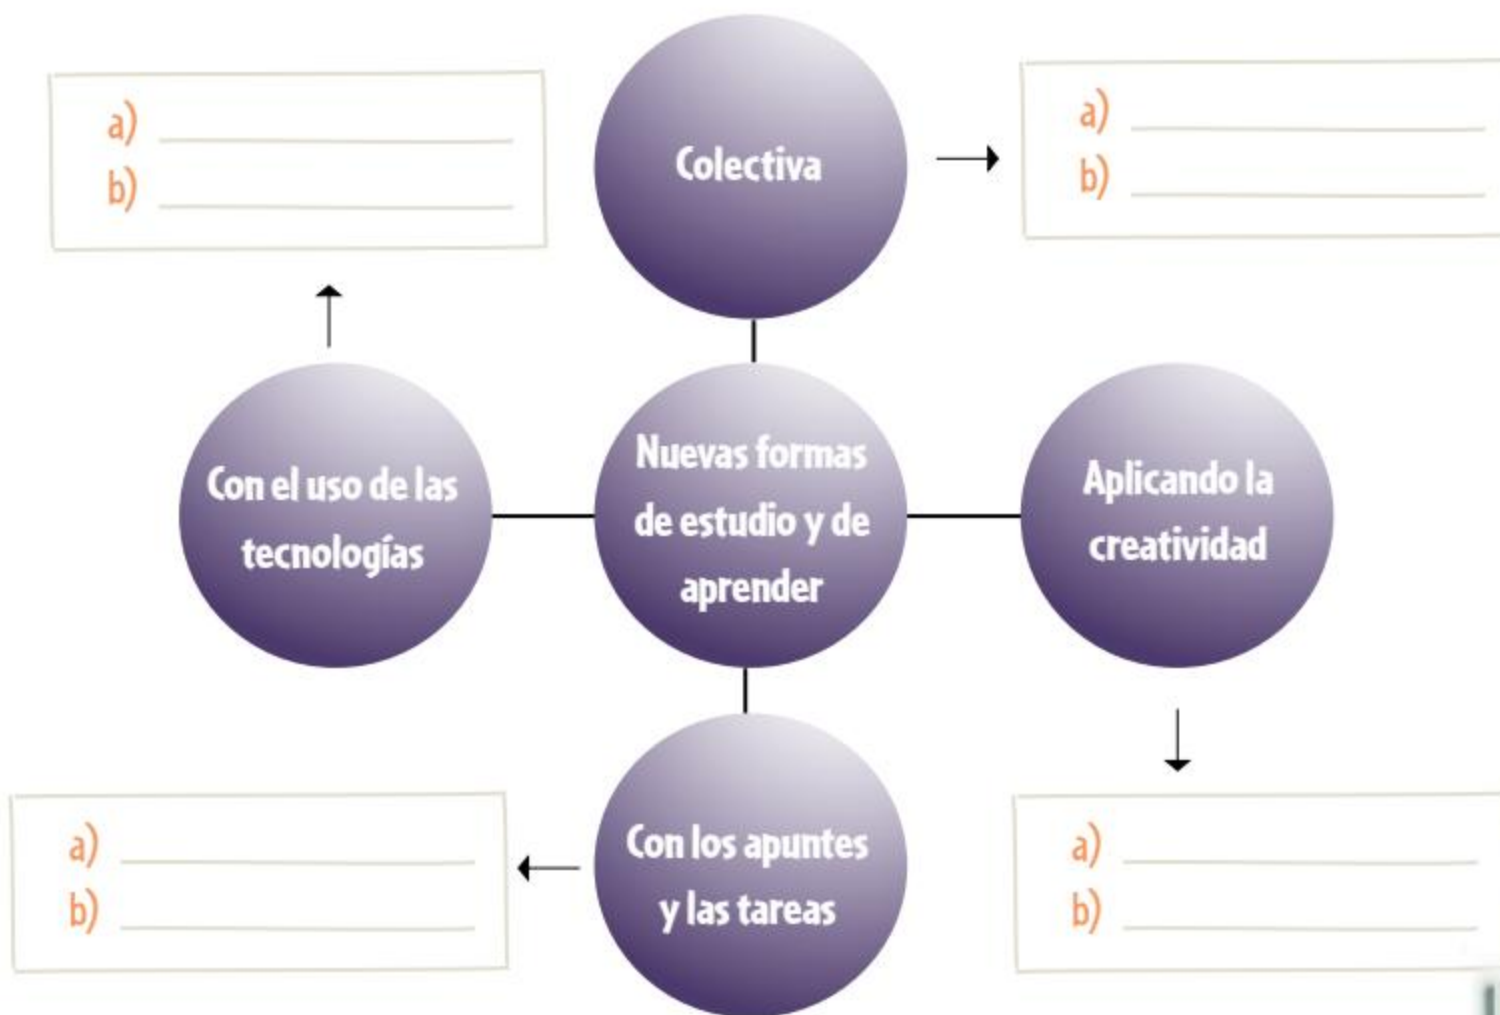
a) ______________
b) ______________

Colectiva

a) ______________
b) ______________

Con el uso de las tecnologías

Nuevas formas de estudio y de aprender

Aplicando la creatividad

a) ______________
b) ______________

Con los apuntes y las tareas

a) ______________
b) ______________